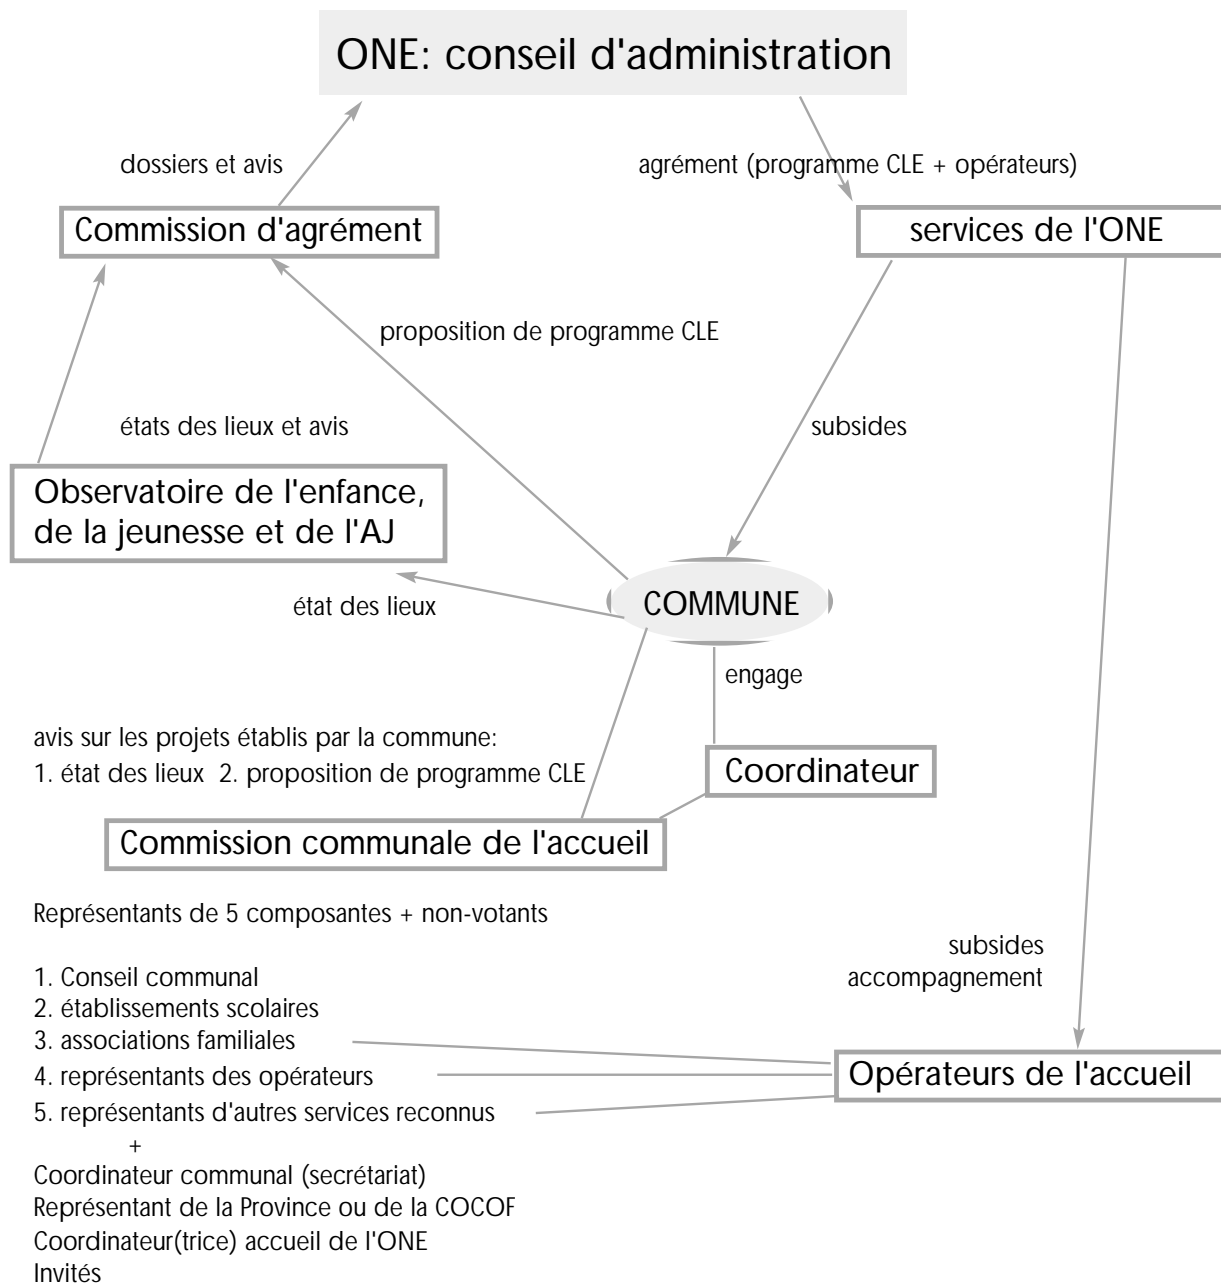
ONE: conseil d'administration

dossiers et avis

agrément (programme CLE + opérateurs)

Commission d'agrément

services de l'ONE

proposition de programme CLE

états des lieux et avis

subsides

Observatoire de l'enfance, de la jeunesse et de l'AJ

état des lieux

COMMUNE

engage

avis sur les projets établis par la commune:
1. état des lieux 2. proposition de programme CLE

Coordinateur

Commission communale de l'accueil

Représentants de 5 composantes + non-votants

subsides
accompagnement

1. Conseil communal
2. établissements scolaires
3. associations familiales
4. représentants des opérateurs
5. représentants d'autres services reconnus
+
Coordinateur communal (secrétariat)
Représentant de la Province ou de la COCOF
Coordinateur(trice) accueil de l'ONE
Invités

Opérateurs de l'accueil